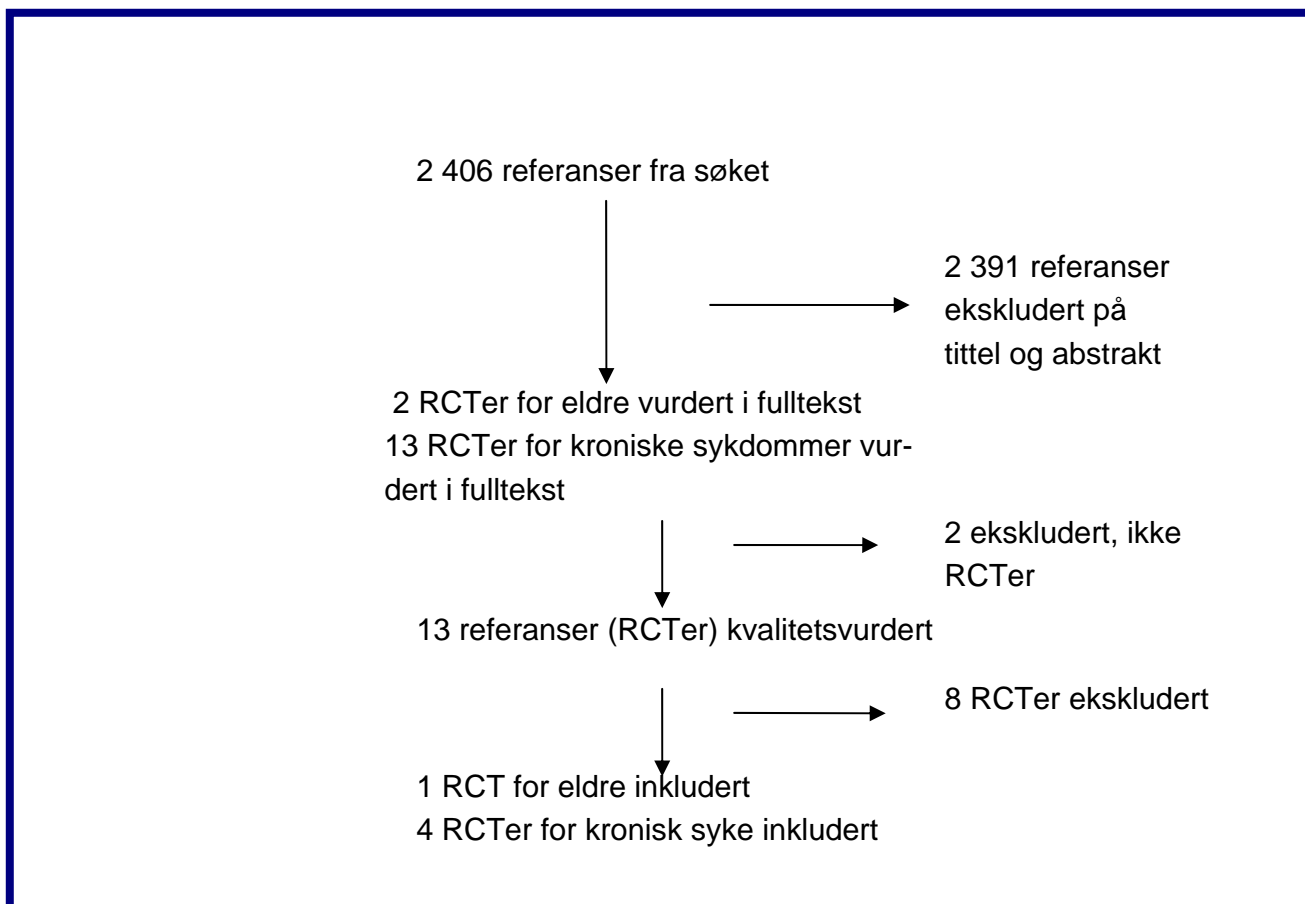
2 406 referanser fra søket

2 391 referanser ekskludert på tittel og abstrakt

2 RCTer for eldre vurdert i fulltekst
13 RCTer for kroniske sykdommer vurdert i fulltekst

2 ekskludert, ikke RCTer

13 referanser (RCTer) kvalitetsvurdert

8 RCTer ekskludert

1 RCT for eldre inkludert
4 RCTer for kronisk syke inkludert